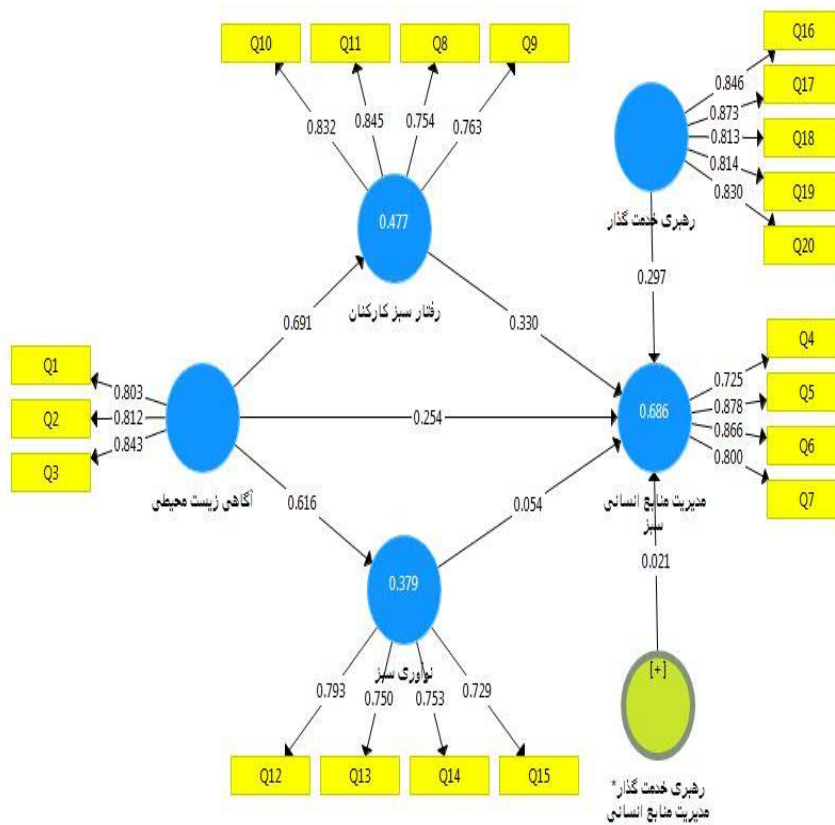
Q10
Q11
Q8
Q9
0.832
0.845
0.754
0.763
0.477
رفتار سبز کارکنان
Q16
Q17
Q18
Q19
Q20
0.846
0.873
0.813
0.814
0.830
رهبری خدمت گذار
0.297
0.691
0.330
Q1
Q2
Q3
0.803
0.812
0.843
0.254
0.686
Q4
Q5
Q6
Q7
0.725
0.878
0.866
0.800
آگاهی زیست محیطی
0.616
0.054
مدیریت منابع انسانی سبز
0.021
0.379
نوآوری سبز
0.793
0.750
0.753
0.729
[+]
Q12
Q13
Q14
Q15
رهبری خدمت گذار* مدیریت منابع انسانی